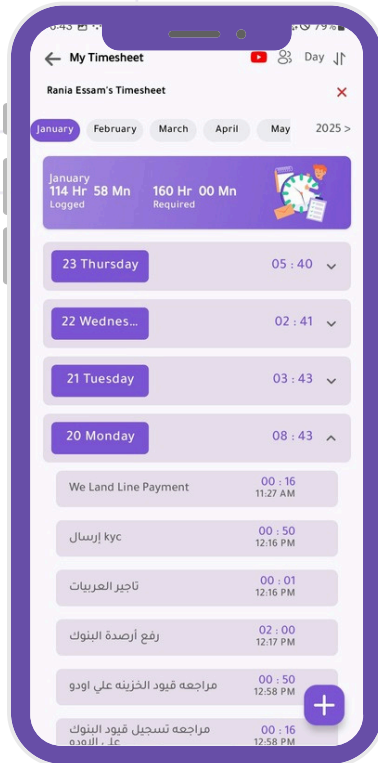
0:45 79%

My Timesheet

Day

Rania Essam's Timesheet

January February March April May 2025 >

January
114 Hr 58 Mn
Logged

160 Hr 00 Mn
Required

23 Thursday 05 : 40

22 Wednes... 02 : 41

21 Tuesday 03 : 43

20 Monday 08 : 43

We Land Line Payment 00 : 16
11:27 AM

إرسال kyc 00 : 50
12:16 PM

تاجير العربيات 00 : 01
12:16 PM

رفع أرصدة البنوك 02 : 00
12:17 PM

مراجعه قيود الخزينه علي اودو 00 : 50
12:58 PM

مراجعه تسجيل قيود البنوك على الاودو 00 : 16
12:58 PM

+